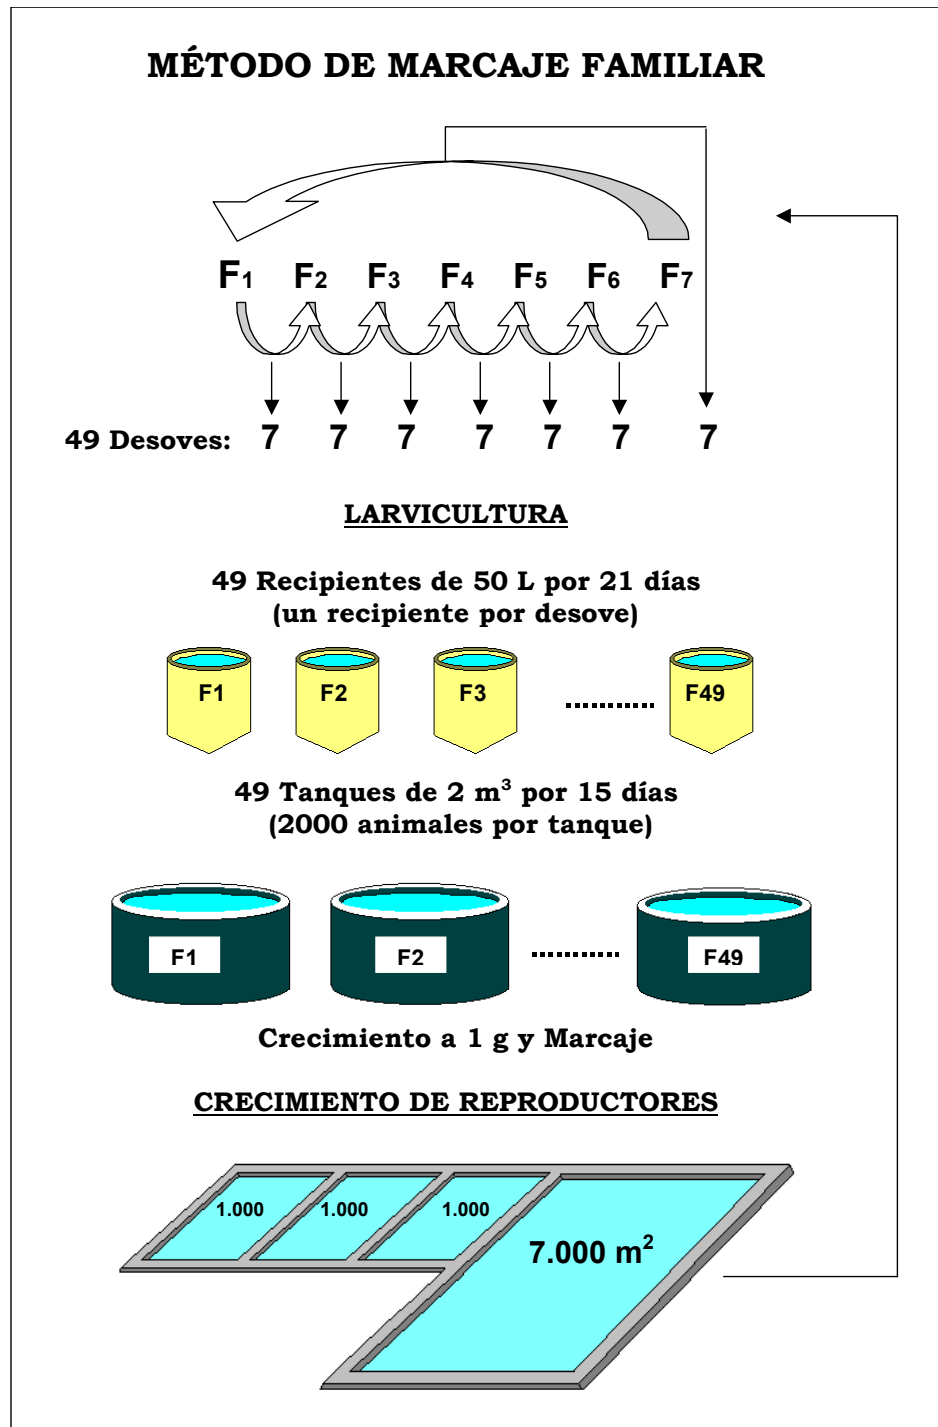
MÉTODO DE MARCAJE FAMILIAR

$F_1$ $F_2$ $F_3$ $F_4$ $F_5$ $F_6$ $F_7$

49 Desoves: 7 7 7 7 7 7 7

LARVICULTURA

49 Recipientes de 50 L por 21 días
(un recipiente por desove)

F1 F2 F3 .......... F49

49 Tanques de 2 $m^3$ por 15 días
(2000 animales por tanque)

F1 F2 .......... F49

Crecimiento a 1 g y Marcaje

CRECIMIENTO DE REPRODUCTORES

1.000 1.000 1.000 7.000 $m^2$